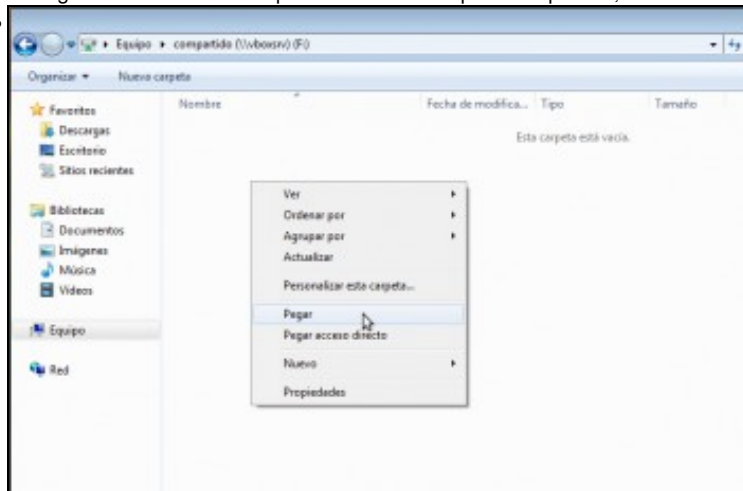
Equipo ▸ compartido (\\vboxsrv) (F:)

Organizar ▾ Nueva carpeta

Favoritos
Descargas
Escritorio
Sitios recientes

Bibliotecas
Documentos
Imágenes
Música
Vídeos

Equipo

Red

Nombre
Fecha de modifica... Tipo Tamaño

Esta carpeta está vacía.

Ver
Ordenar por
Agrupar por
Actualizar
Personalizar esta carpeta...
Pegar
Pegar acceso directo
Nuevo
Propiedades